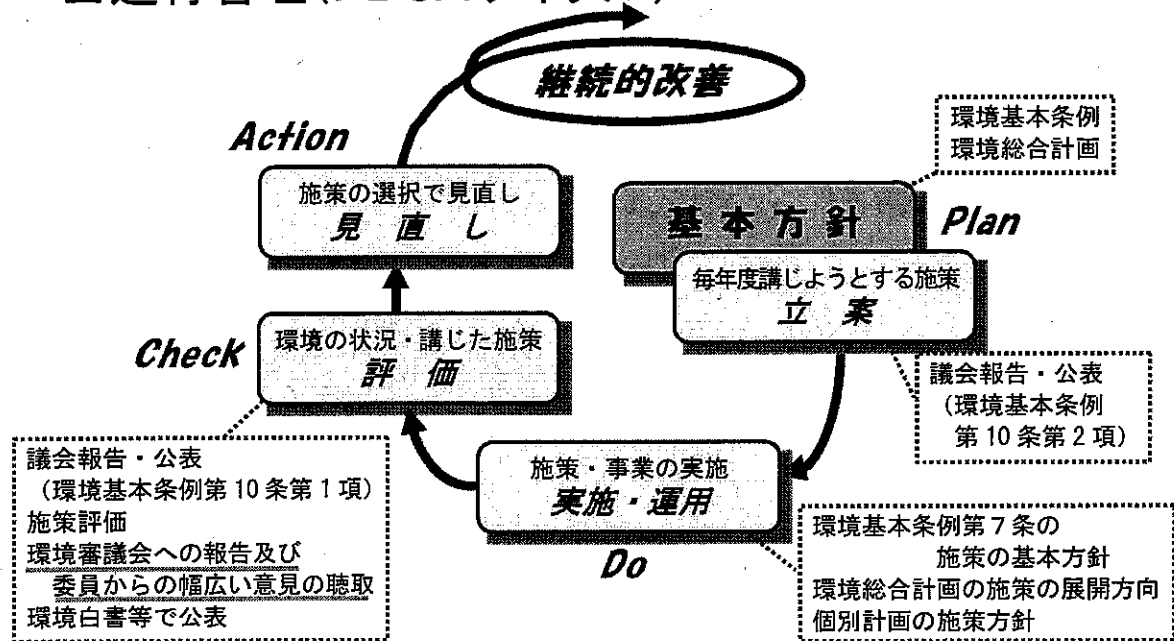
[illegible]

継続的改善

Action

施策の選択で見直し
見 直 し

環境基本条例
環境総合計画

基本方針

Plan

毎年度講じようとする施策
立 案

Check

環境の状況・講じた施策
評 価

議会報告・公表
（環境基本条例
第10条第2項）

議会報告・公表
（環境基本条例第10条第1項）
施策評価
環境審議会への報告及び
委員からの幅広い意見の聴取
環境白書等で公表

施策・事業の実施
実施・運用

Do

環境基本条例第7条の
施策の基本方針
環境総合計画の施策の展開方向
個別計画の施策方針